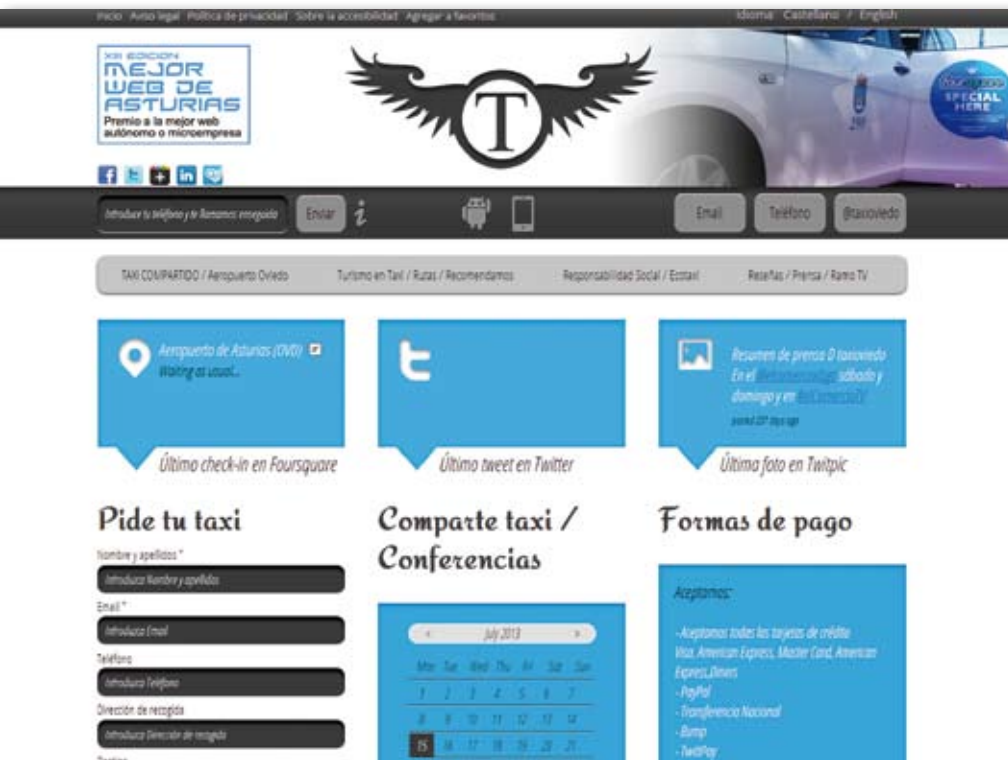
Inicio Aviso legal Política de privacidad Sobre la accesibilidad Agregar a favoritos

Idioma Castellano / English

XII EDICIÓN MEJOR WEB DE ASTURIAS Premio a la mejor web autónomo o microempresa

T

SPECIAL HERE

Introduce tu teléfono y te llamamos enseguida

Enviar

i

Email

Teléfono

@taxioviedo

TAXI COMPARTIDO / Aeropuerto Oviedo

Turismo en Taxi / Rutas / Recomendamos

Responsabilidad Social / Ecotaxi

Reseñas / Prensa / Ramo TV

Aeropuerto de Asturias (OVD)

Waiting as usual...

Último check-in en Foursquare

Último tweet en Twitter

Resumen de prensa @ taxioviedo En el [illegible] sábado y domingo y en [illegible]

posted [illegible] days ago

Última foto en Twitpic

Pide tu taxi

Nombre y apellidos *

Introduzca Nombre y apellidos

Email *

Introduzca Email

Teléfono

Introduzca Teléfono

Dirección de recogida

Introduzca Dirección de recogida

Destino

Comparte taxi / Conferencias

July 2013

| Mo | Tu | We | Th | Fr | Sa | Su |
|---|---|---|---|---|---|---|
| 1 | 2 | 3 | 4 | 5 | 6 | 7 |
| 8 | 9 | 10 | 11 | 12 | 13 | 14 |
| 15 | 16 | 17 | 18 | 19 | 20 | 21 |

Formas de pago

Aceptamos:

- Aceptamos todas las tarjetas de crédito Visa, American Express, Master Card, American Express,Diners
- PayPal
- Transferencia Nacional
- Bump
- TwitPay